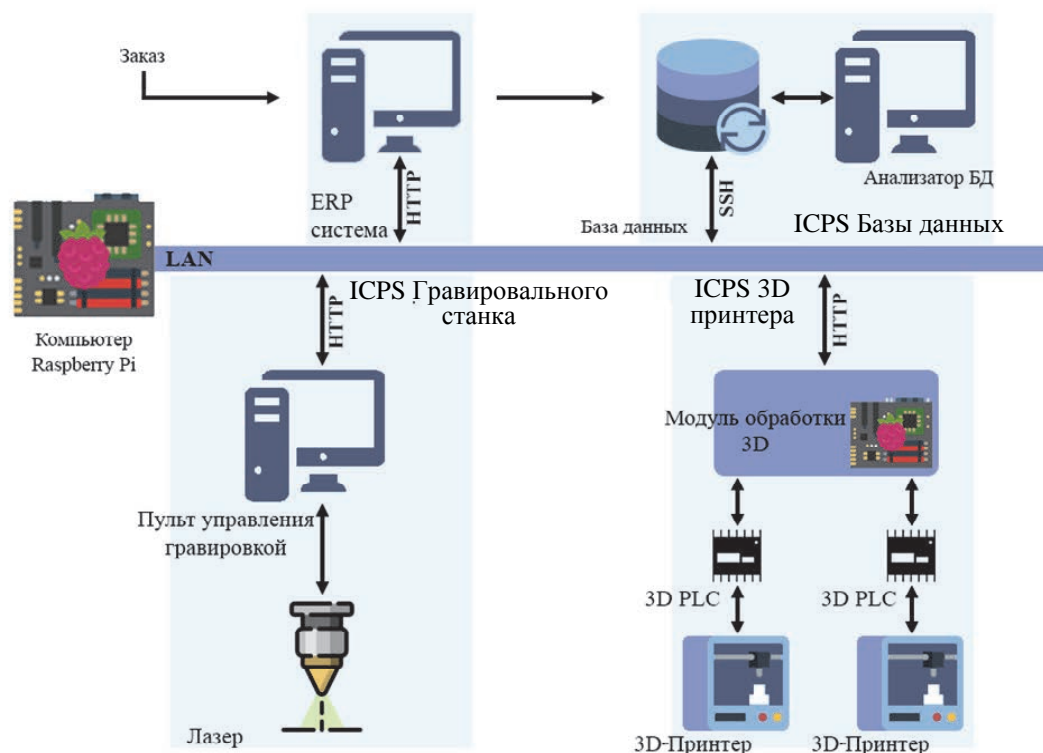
Заказ

ERP система

HTTP

SSH

Анализатор БД

База данных

ICPS Базы данных

LAN

Компьютер Raspberry Pi

HTTP

ICPS Гравировального станка

ICPS 3D принтера

HTTP

Модуль обработки 3D

Пульт управления гравировкой

3D PLC

3D PLC

Лазер

3D-Принтер

3D-Принтер